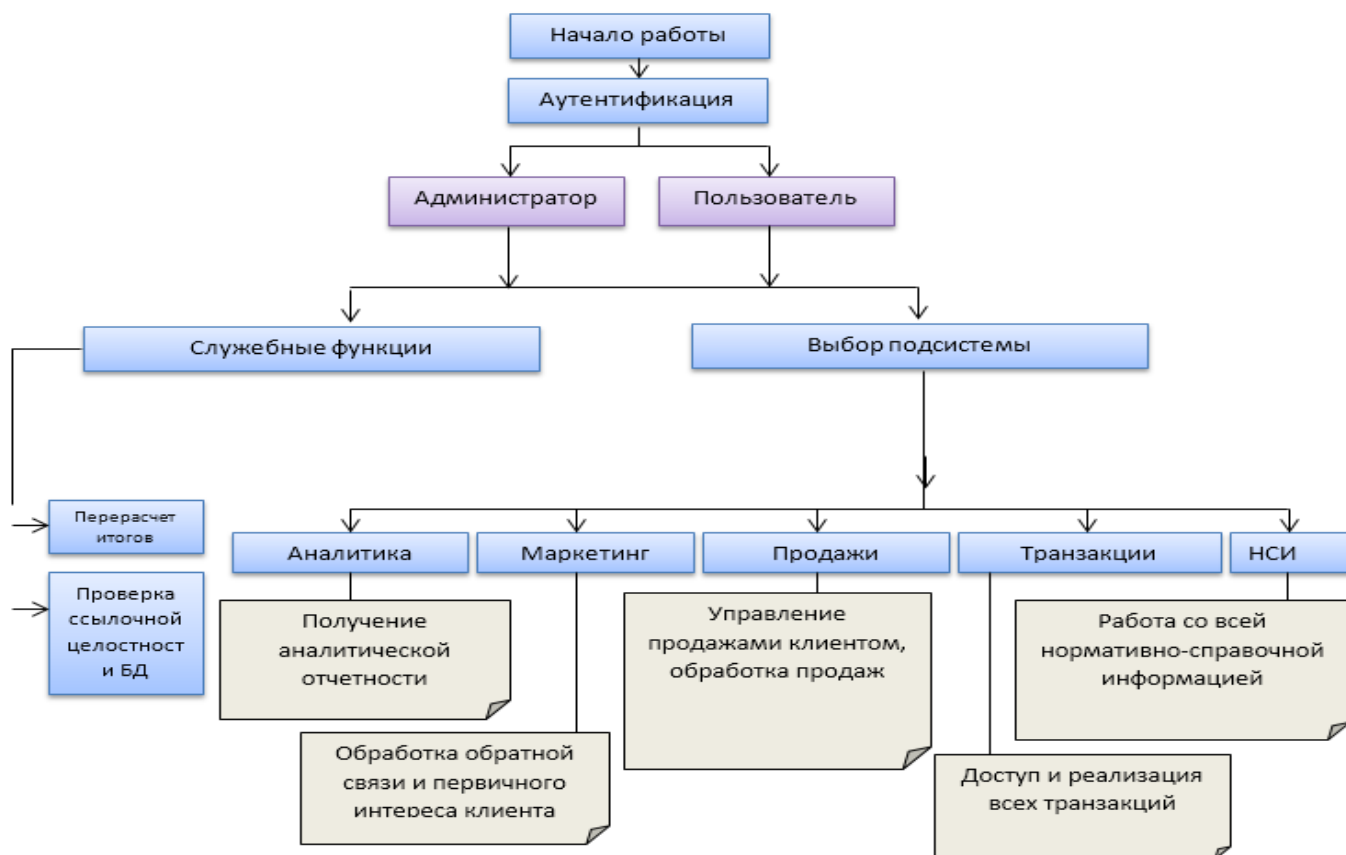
Начало работы

Аутентификация

Администратор

Пользователь

Служебные функции

Выбор подсистемы

Перерасчет итогов

Проверка ссылочной целостност и БД

Аналитика

Маркетинг

Продажи

Транзакции

НСИ

Получение аналитической отчетности

Обработка обратной связи и первичного интереса клиента

Управление продажами клиентом, обработка продаж

Доступ и реализация всех транзакций

Работа со всей нормативно-справочной информацией